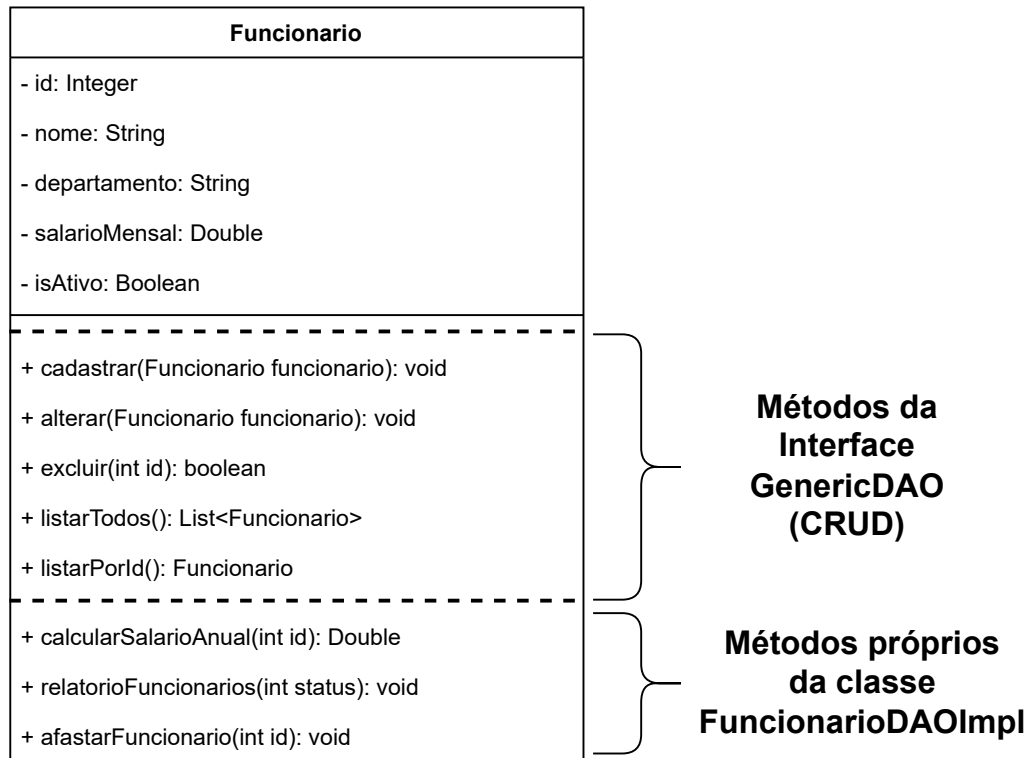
Funcionario

- id: Integer
- nome: String
- departamento: String
- salarioMensal: Double
- isAtivo: Boolean

+ cadastrar(Funcionario funcionario): void
+ alterar(Funcionario funcionario): void
+ excluir(int id): boolean
+ listarTodos(): List<Funcionario>
+ listarPorId(): Funcionario

Métodos da Interface GenericDAO (CRUD)

+ calcularSalarioAnual(int id): Double
+ relatorioFuncionarios(int status): void
+ afastarFuncionario(int id): void

Métodos próprios da classe FuncionarioDAOImpl